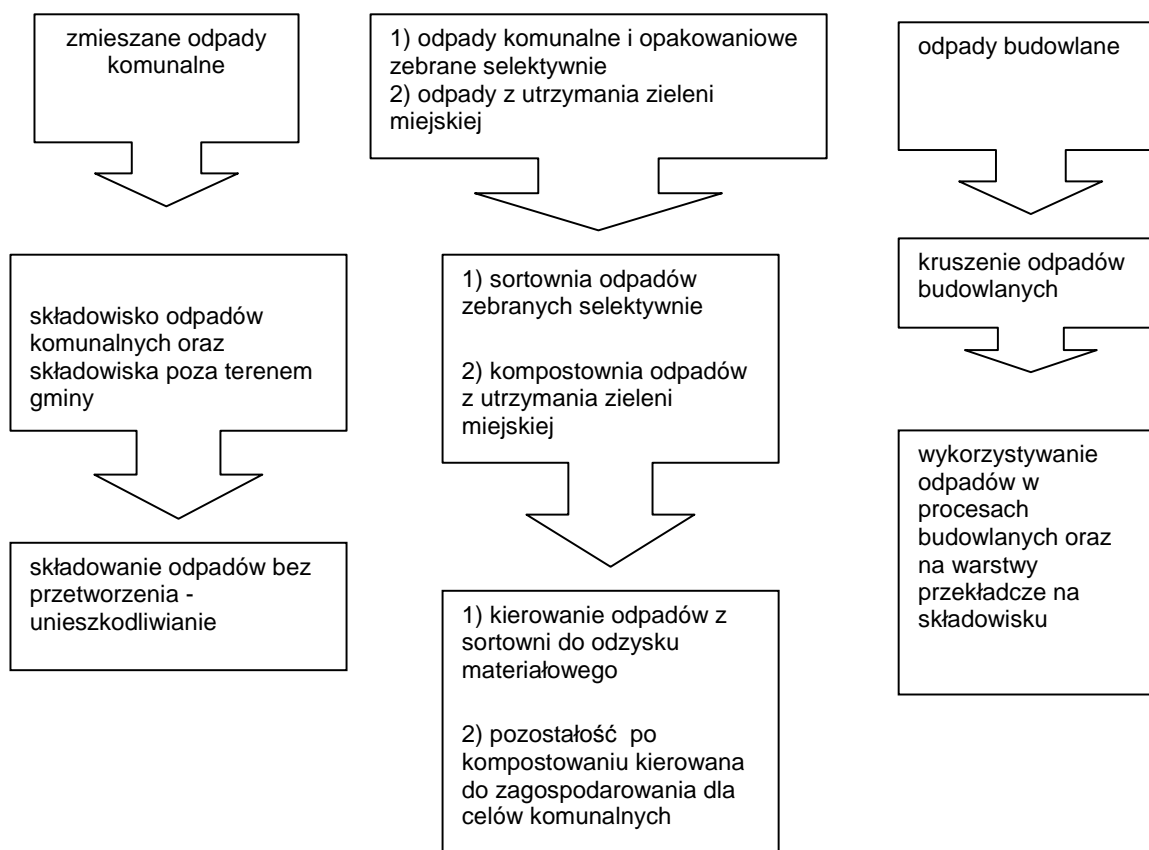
zmieszane odpady komunalne

składowisko odpadów komunalnych oraz składowiska poza terenem gminy

składowanie odpadów bez przetworzenia - unieszkodliwianie

1) odpady komunalne i opakowaniowe zebrane selektywnie
2) odpady z utrzymania zieleni miejskiej

1) sortownia odpadów zebranych selektywnie

2) kompostownia odpadów z utrzymania zieleni miejskiej

1) kierowanie odpadów z sortowni do odzysku materiałowego

2) pozostałość po kompostowaniu kierowana do zagospodarowania dla celów komunalnych

odpady budowlane

kruszenie odpadów budowlanych

wykorzystywanie odpadów w procesach budowlanych oraz na warstwy przekładcze na składowisku